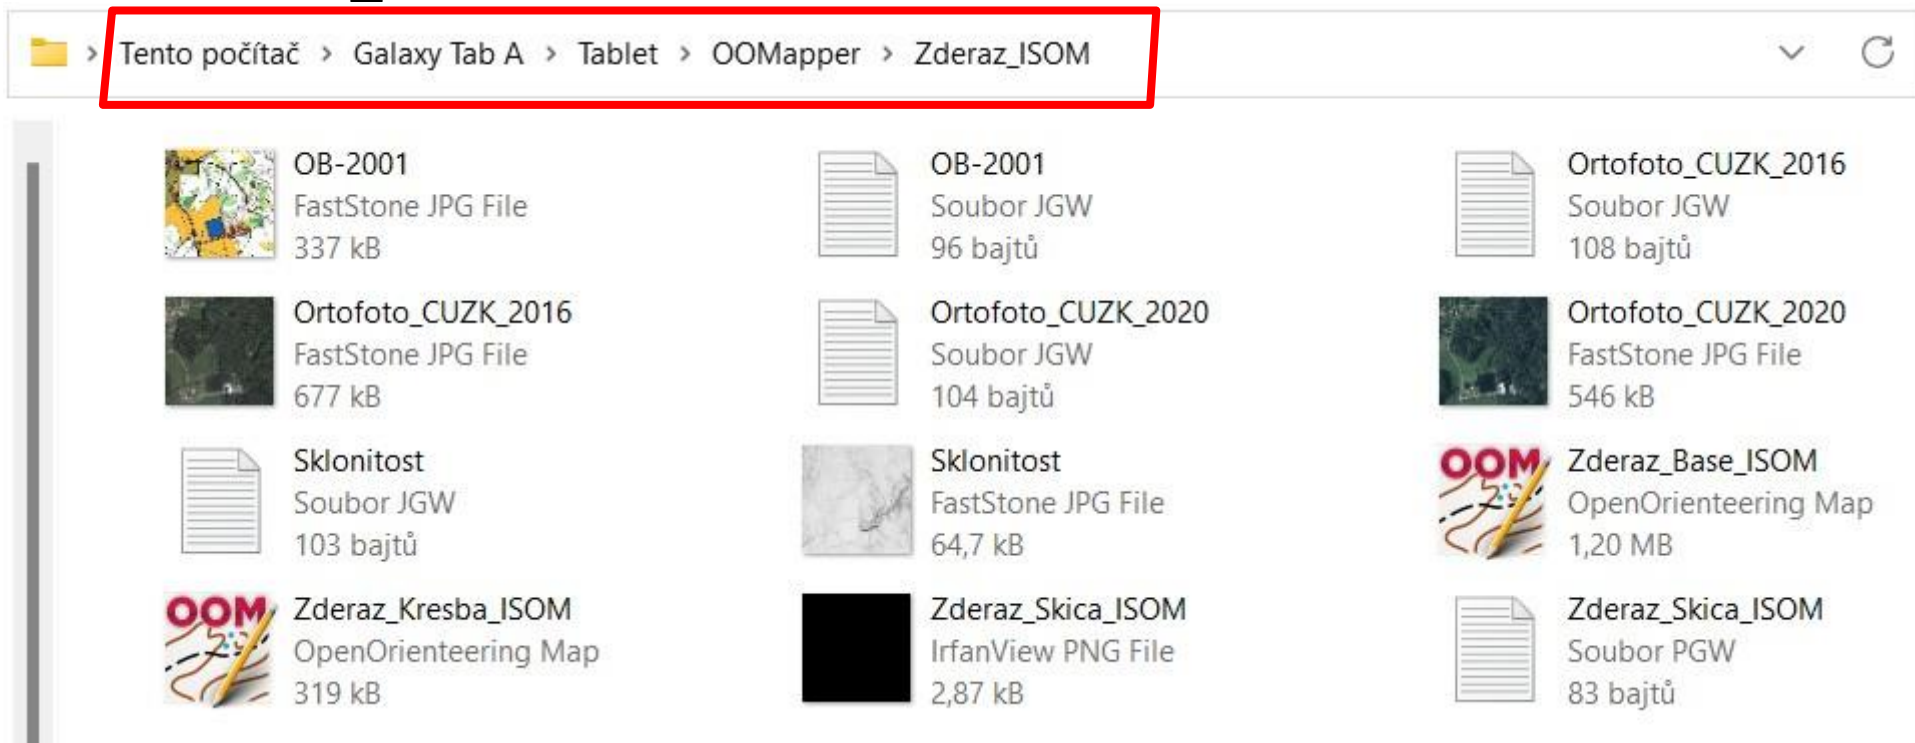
Tento počítač › Galaxy Tab A › Tablet › OOMapper › Zderaz_ISOM

OB-2001
FastStone JPG File
337 kB

OB-2001
Soubor JGW
96 bajtů

Ortofoto_CUZK_2016
Soubor JGW
108 bajtů

Ortofoto_CUZK_2016
FastStone JPG File
677 kB

Ortofoto_CUZK_2020
Soubor JGW
104 bajtů

Ortofoto_CUZK_2020
FastStone JPG File
546 kB

Sklonitost
Soubor JGW
103 bajtů

Sklonitost
FastStone JPG File
64,7 kB

OOM
Zderaz_Base_ISOM
OpenOrienteering Map
1,20 MB

OOM
Zderaz_Kresba_ISOM
OpenOrienteering Map
319 kB

Zderaz_Skica_ISOM
IrfanView PNG File
2,87 kB

Zderaz_Skica_ISOM
Soubor PGW
83 bajtů